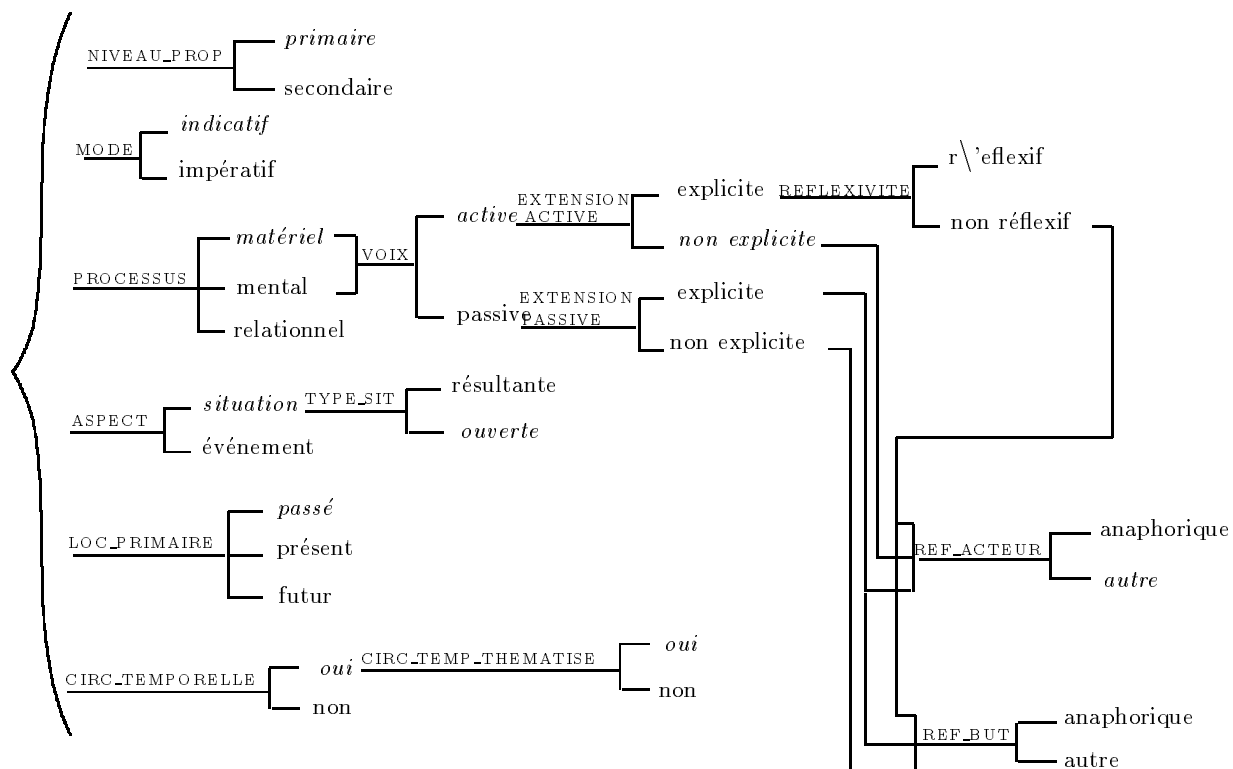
NIVEAU_PROP
primaire
secondaire

MODE
indicatif
impératif

PROCESSUS
matériel
mental
relationnel
VOIX
active
passive
EXTENSION ACTIVE
explicite
non explicite
REFLEXIVITE
r\'eflexif
non réflexif
EXTENSION PASSIVE
explicite
non explicite

ASPECT
situation
événement
TYPE_SIT
résultante
ouverte

LOC_PRIMAIRE
passé
présent
futur

REF_ACTEUR
anaphorique
autre

CIRC_TEMPORELLE
oui
non
CIRC_TEMP_THEMATISE
oui
non

REF_BUT
anaphorique
autre